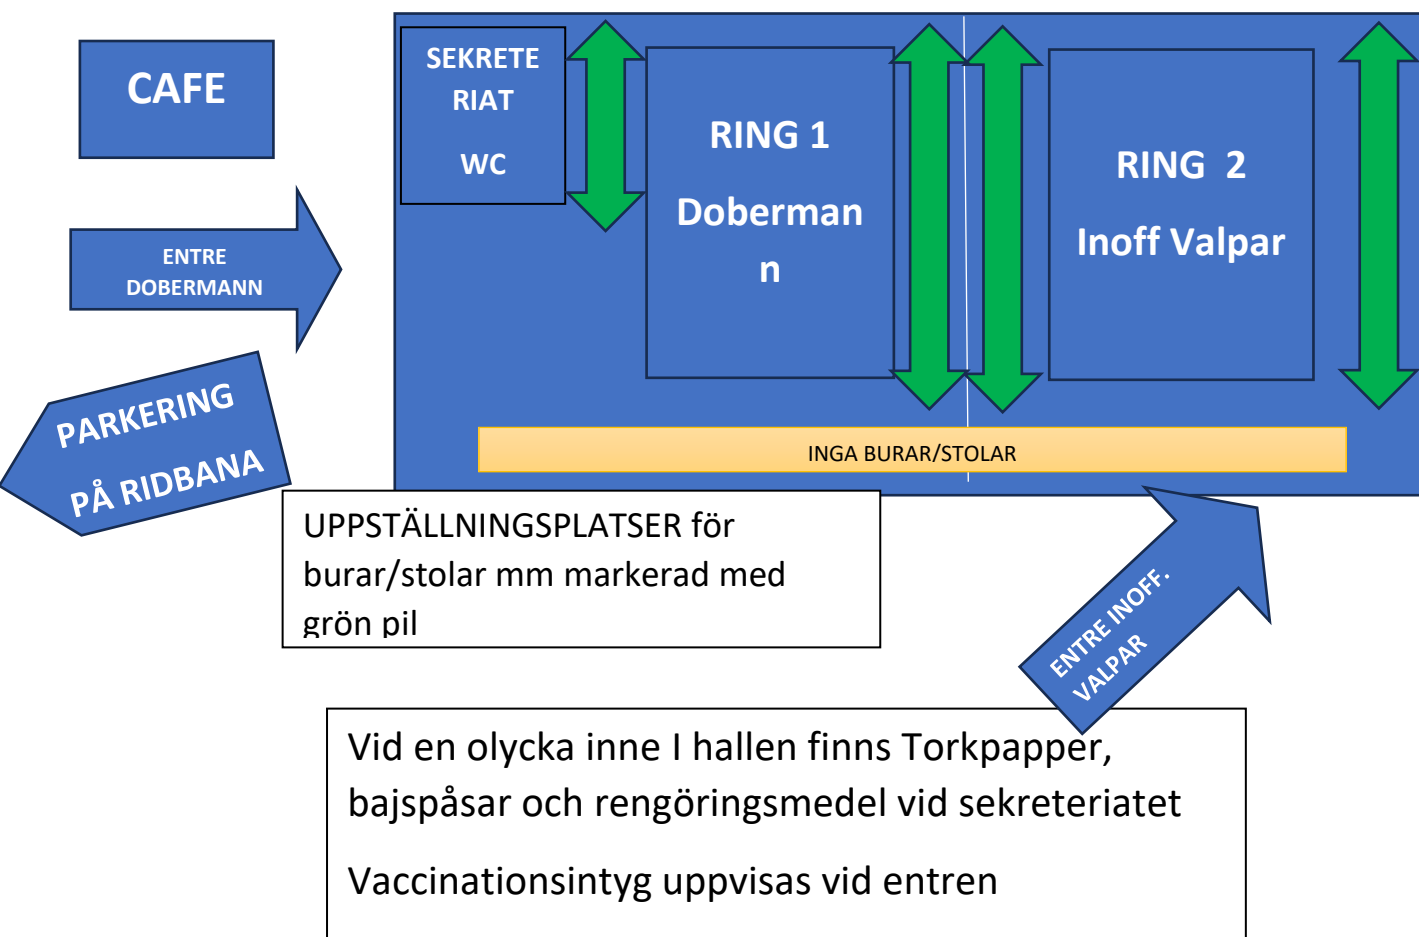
CAFE

SEKRETERIAT

WC

RING 1

Doberman n

RING 2

Inoff Valpar

ENTRE DOBERMANN

PARKERING PÅ RIDBANA

INGA BURAR/STOLAR

UPPSTÄLLNINGSPLATSER för burar/stolar mm markerad med grön pil

ENTRE INOFF. VALPAR

Vid en olycka inne I hallen finns Torkpapper, bajspåsar och rengöringsmedel vid sekreteriatet

Vaccinationsintyg uppvisas vid entren